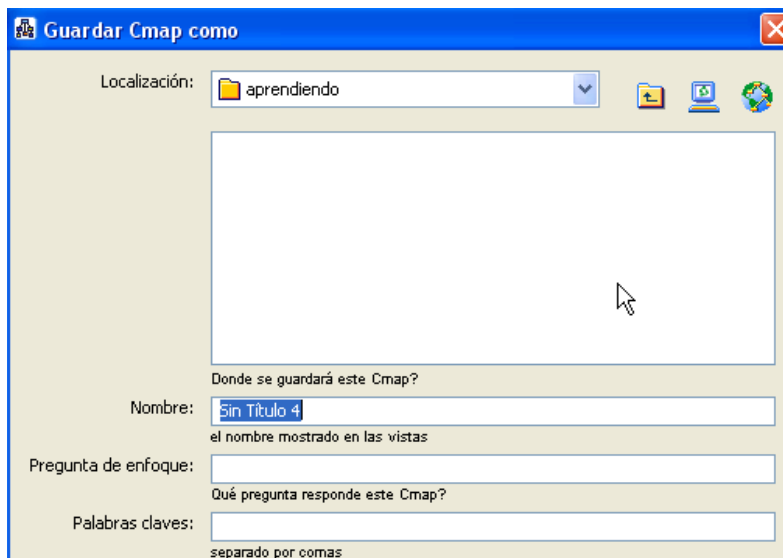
Guardar Cmap como

Localización: aprendiendo

Donde se guardará este Cmap?

Nombre: Sin Título 4

el nombre mostrado en las vistas

Pregunta de enfoque:

Qué pregunta responde este Cmap?

Palabras claves:

separado por comas